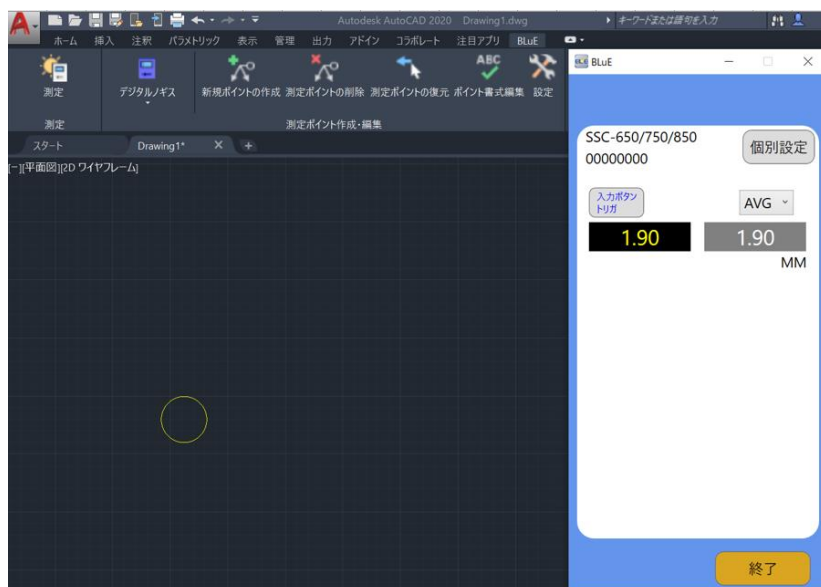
Autodesk AutoCAD 2020 Drawing1.dwg

キーワードまたは語句を入力

ホーム 挿入 注釈 パラメトリック 表示 管理 出力 アドイン コラボレート 注目アプリ BLuE

測定 デジタルノギス 新規ポイントの作成 測定ポイントの削除 測定ポイントの復元 ポイント書式編集 設定

測定 測定ポイント作成・編集

スタート Drawing1*

[-][平面図][2D ワイヤフレーム]

BLuE

SSC-650/750/850
00000000

個別設定

入力ボタントリガ

AVG

1.90

1.90

MM

終了